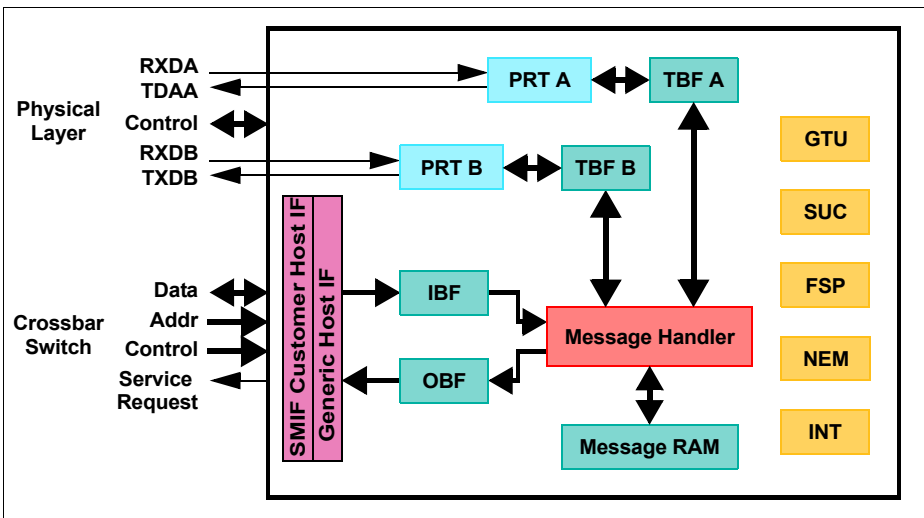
Physical Layer
RXDA
TDAA
Control
RXDB
TXDB

PRT A
TBF A
PRT B
TBF B

GTU
SUC
FSP
NEM
INT

Crossbar Switch
Data
Addr
Control
Service Request

SMIF Customer Host IF
Generic Host IF

IBF
OBF
Message Handler
Message RAM